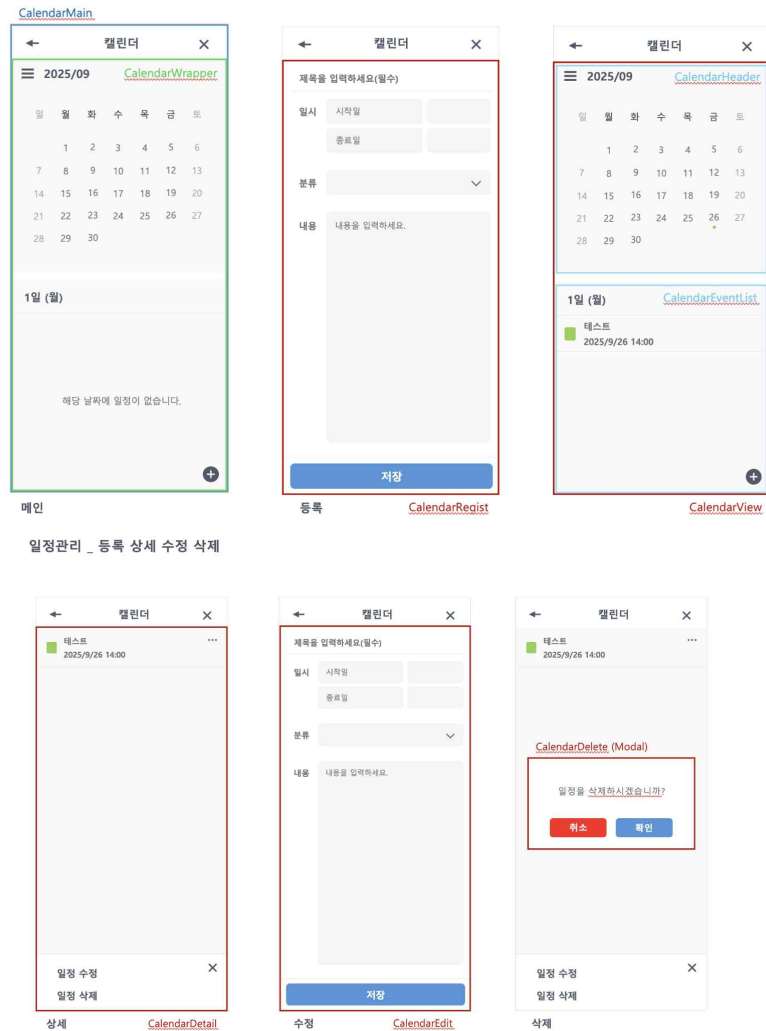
CalendarMain

← 캘린더 ×

≡ 2025/09 CalendarWrapper

| 일 | 월 | 화 | 수 | 목 | 금 | 토 |
|---|---|---|---|---|---|---|
| | 1 | 2 | 3 | 4 | 5 | 6 |
| 7 | 8 | 9 | 10 | 11 | 12 | 13 |
| 14 | 15 | 16 | 17 | 18 | 19 | 20 |
| 21 | 22 | 23 | 24 | 25 | 26 | 27 |
| 28 | 29 | 30 | | | | |

1일 (월)

해당 날짜에 일정이 없습니다.

메인

← 캘린더 ×

제목을 입력하세요(필수)

일시 시작일

종료일

분류

내용 내용을 입력하세요.

저장

등록 CalendarRegist

← 캘린더 ×

≡ 2025/09 CalendarHeader

| 일 | 월 | 화 | 수 | 목 | 금 | 토 |
|---|---|---|---|---|---|---|
| | 1 | 2 | 3 | 4 | 5 | 6 |
| 7 | 8 | 9 | 10 | 11 | 12 | 13 |
| 14 | 15 | 16 | 17 | 18 | 19 | 20 |
| 21 | 22 | 23 | 24 | 25 | 26 | 27 |
| 28 | 29 | 30 | | | | |

1일 (월) CalendarEventList

테스트
2025/9/26 14:00

CalendarView

일정관리 _ 등록 상세 수정 삭제

← 캘린더 ×

테스트
2025/9/26 14:00 ···

일정 수정 ×
일정 삭제

상세 CalendarDetail

← 캘린더 ×

제목을 입력하세요(필수)

일시 시작일

종료일

분류

내용 내용을 입력하세요.

저장

수정 CalendarEdit

← 캘린더 ×

테스트
2025/9/26 14:00 ···

CalendarDelete (Modal)

일정을 삭제하시겠습니까?

취소 확인

일정 수정 ×
일정 삭제

삭제